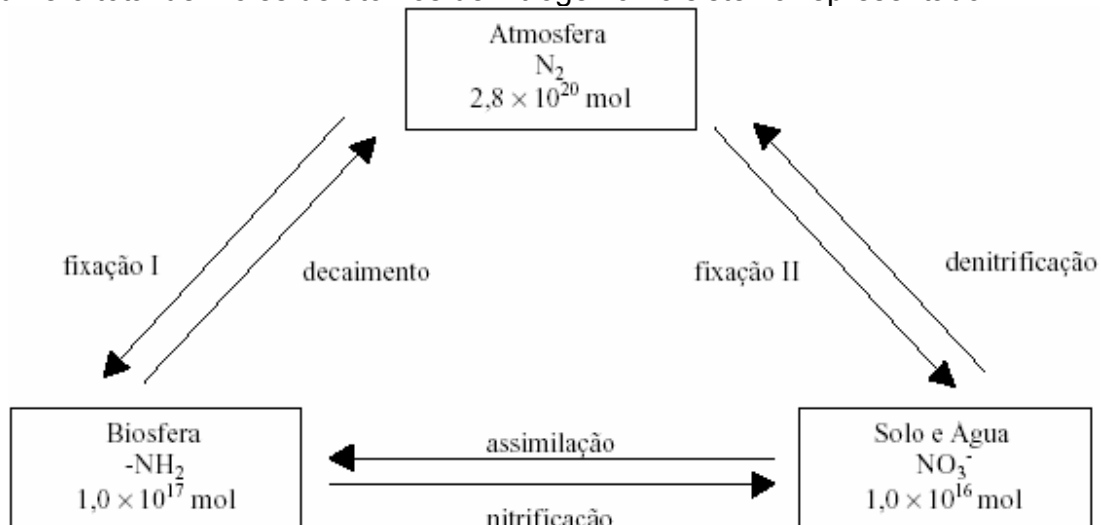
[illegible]

Atmosfera
$N_2$
$2,8 \times 10^{20}$ mol

fixação I

decaimento

fixação II

denitrificação

Biosfera
$-NH_2$
$1,0 \times 10^{17}$ mol

assimilação

nitrificação

Solo e Agua
$NO_3^-$
$1,0 \times 10^{16}$ mol